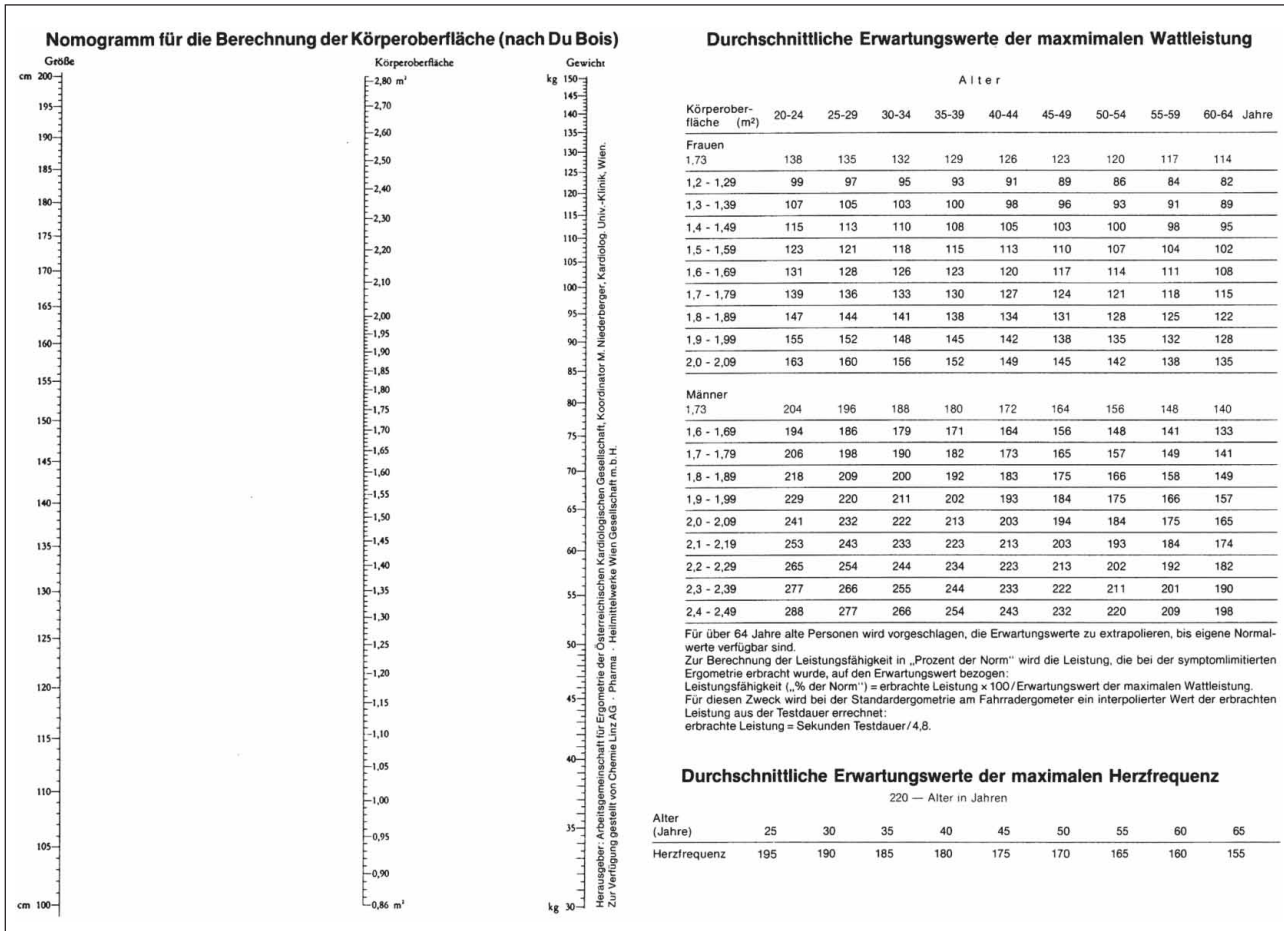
Nomogramm für die Berechnung der Körperoberfläche (nach Du Bois)

Größe
cm 200
195
190
185
180
175
170
165
160
155
150
145
140
135
130
125
120
115
110
105
cm 100

Körperoberfläche
2,80 m²
2,70
2,60
2,50
2,40
2,30
2,20
2,10
2,00
1,95
1,90
1,85
1,80
1,75
1,70
1,65
1,60
1,55
1,50
1,45
1,40
1,35
1,30
1,25
1,20
1,15
1,10
1,05
1,00
0,95
0,90
0,86 m²

Gewicht
kg 150
145
140
135
130
125
120
115
110
105
100
95
90
85
80
75
70
65
60
55
50
45
40
35
kg 30

Herausgeber: Arbeitsgemeinschaft für Ergometrie der Österreichischen Kardiologischen Gesellschaft, Koordinator M. Niederberger, Kardiolog. Univ.-Klinik, Wien.
Zur Verfügung gestellt von Chemie Linz AG · Pharma · Heilmittelwerke Wien Gesellschaft m.b.H.

Durchschnittliche Erwartungswerte der maxmimalen Wattleistung

Alter

| Körperoberfläche (m²) | 20-24 | 25-29 | 30-34 | 35-39 | 40-44 | 45-49 | 50-54 | 55-59 | 60-64 Jahre |
|---|---|---|---|---|---|---|---|---|---|
| Frauen 1,73 | 138 | 135 | 132 | 129 | 126 | 123 | 120 | 117 | 114 |
| 1,2 - 1,29 | 99 | 97 | 95 | 93 | 91 | 89 | 86 | 84 | 82 |
| 1,3 - 1,39 | 107 | 105 | 103 | 100 | 98 | 96 | 93 | 91 | 89 |
| 1,4 - 1,49 | 115 | 113 | 110 | 108 | 105 | 103 | 100 | 98 | 95 |
| 1,5 - 1,59 | 123 | 121 | 118 | 115 | 113 | 110 | 107 | 104 | 102 |
| 1,6 - 1,69 | 131 | 128 | 126 | 123 | 120 | 117 | 114 | 111 | 108 |
| 1,7 - 1,79 | 139 | 136 | 133 | 130 | 127 | 124 | 121 | 118 | 115 |
| 1,8 - 1,89 | 147 | 144 | 141 | 138 | 134 | 131 | 128 | 125 | 122 |
| 1,9 - 1,99 | 155 | 152 | 148 | 145 | 142 | 138 | 135 | 132 | 128 |
| 2,0 - 2,09 | 163 | 160 | 156 | 152 | 149 | 145 | 142 | 138 | 135 |
| Männer 1,73 | 204 | 196 | 188 | 180 | 172 | 164 | 156 | 148 | 140 |
| 1,6 - 1,69 | 194 | 186 | 179 | 171 | 164 | 156 | 148 | 141 | 133 |
| 1,7 - 1,79 | 206 | 198 | 190 | 182 | 173 | 165 | 157 | 149 | 141 |
| 1,8 - 1,89 | 218 | 209 | 200 | 192 | 183 | 175 | 166 | 158 | 149 |
| 1,9 - 1,99 | 229 | 220 | 211 | 202 | 193 | 184 | 175 | 166 | 157 |
| 2,0 - 2,09 | 241 | 232 | 222 | 213 | 203 | 194 | 184 | 175 | 165 |
| 2,1 - 2,19 | 253 | 243 | 233 | 223 | 213 | 203 | 193 | 184 | 174 |
| 2,2 - 2,29 | 265 | 254 | 244 | 234 | 223 | 213 | 202 | 192 | 182 |
| 2,3 - 2,39 | 277 | 266 | 255 | 244 | 233 | 222 | 211 | 201 | 190 |
| 2,4 - 2,49 | 288 | 277 | 266 | 254 | 243 | 232 | 220 | 209 | 198 |

Für über 64 Jahre alte Personen wird vorgeschlagen, die Erwartungswerte zu extrapolieren, bis eigene Normalwerte verfügbar sind.
Zur Berechnung der Leistungsfähigkeit in „Prozent der Norm" wird die Leistung, die bei der symptomlimitierten Ergometrie erbracht wurde, auf den Erwartungswert bezogen:
Leistungsfähigkeit („% der Norm") = erbrachte Leistung × 100 / Erwartungswert der maximalen Wattleistung.
Für diesen Zweck wird bei der Standardergometrie am Fahrradergometer ein interpolierter Wert der erbrachten Leistung aus der Testdauer errechnet:
erbrachte Leistung = Sekunden Testdauer / 4,8.

Durchschnittliche Erwartungswerte der maximalen Herzfrequenz

220 — Alter in Jahren

| Alter (Jahre) | 25 | 30 | 35 | 40 | 45 | 50 | 55 | 60 | 65 |
|---|---|---|---|---|---|---|---|---|---|
| Herzfrequenz | 195 | 190 | 185 | 180 | 175 | 170 | 165 | 160 | 155 |